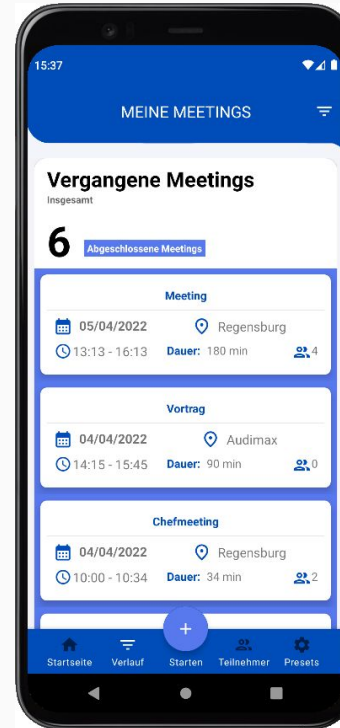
15:37

MEINE MEETINGS

Vergangene Meetings
Insgesamt

6 Abgeschlossene Meetings

Meeting
05/04/2022 Regensburg
13:13 - 16:13 Dauer: 180 min 4

Vortrag
04/04/2022 Audimax
14:15 - 15:45 Dauer: 90 min 0

Chefmeeting
04/04/2022 Regensburg
10:00 - 10:34 Dauer: 34 min 2

+

Startseite Verlauf Starten Teilnehmer Presets